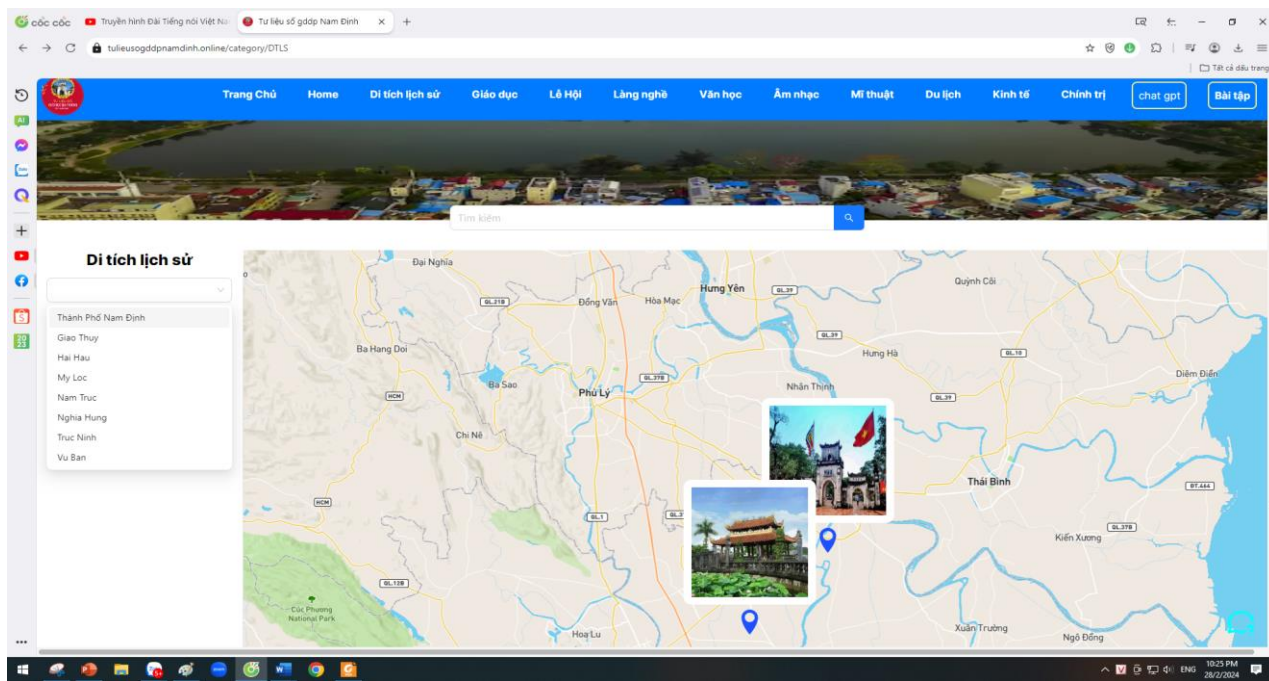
cốc cốc | Truyền hình Đài Tiếng nói Việt Na | Tư liệu số gddp Nam Định ×

tulieusogddpnamdinh.online/category/DTLS

Tất cả dấu trang

Trang Chủ Home Di tích lịch sử Giáo dục Lễ Hội Làng nghề Văn học Âm nhạc Mĩ thuật Du lịch Kinh tế Chính trị chat gpt Bài tập

Tìm kiếm

Di tích lịch sử

Thành Phố Nam Định
Giao Thuy
Hai Hau
My Loc
Nam Truc
Nghia Hung
Truc Ninh
Vu Ban

Đại Nghĩa
QL.21B
Đồng Văn
Hòa Mạc
Hưng Yên
QL.39
Quỳnh Côi
QL.39
Ba Hang Doi
Hưng Hà
QL.10
QL.37B
Ba Sao
HCM
Phủ Lý
Nhân Thịnh
QL.39
Diêm Điền
Chi Nê
Thái Bình
HCM
QL.1
DT.464
QL.37B
Kiến Xương
QL.12B
Cúc Phương National Park
Hoa Lu
Xuân Trường
Ngô Đồng

ENG 10:25 PM 28/2/2024